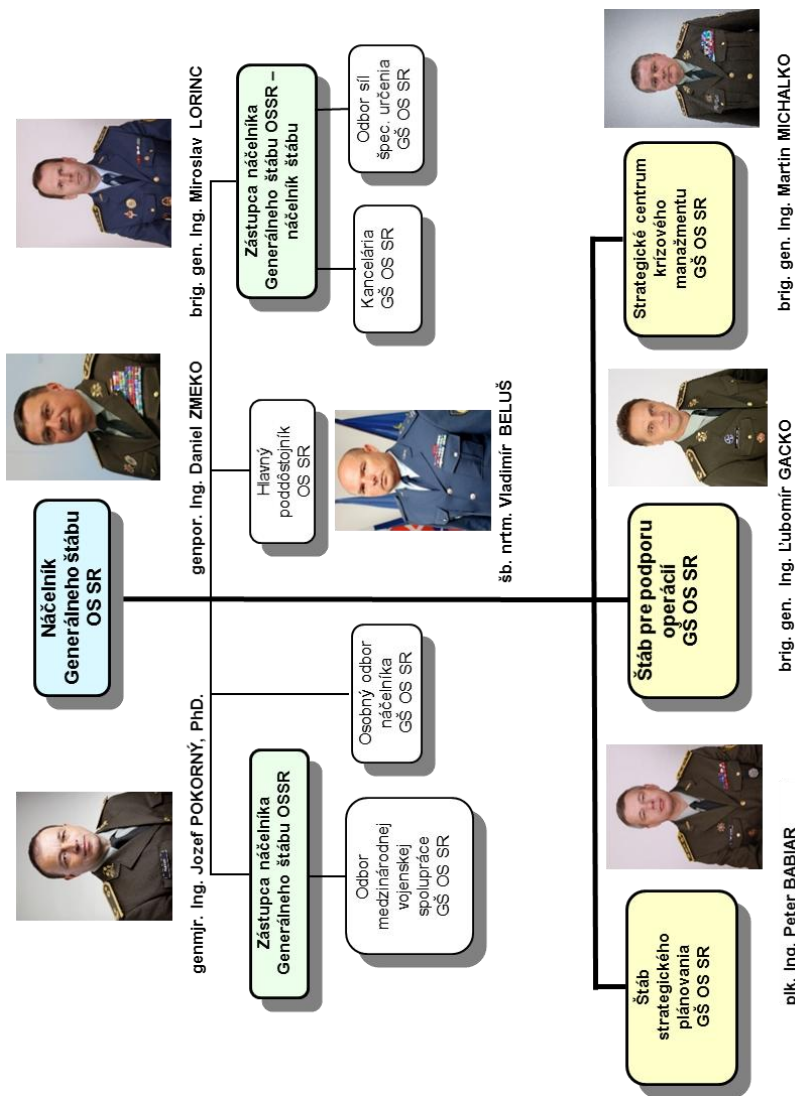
Náčelník Generálneho štábu OS SR

genpor. Ing. Daniel ZMEKO

genmjr. Ing. Jozef POKORNÝ, PhD.

Zástupca náčelníka Generálneho štábu OSSR

Odbor medzinárodnej vojenskej spolupráce GŠ OS SR

Osobný odbor náčelníka GŠ OS SR

Hlavný poddôstojník OS SR

šb. nrtm. Vladimír BELUŠ

brig. gen. Ing. Miroslav LORINC

Zástupca náčelníka Generálneho štábu OSSR – náčelník štábu

Kancelária GŠ OS SR

Odbor síl špec. určenia GŠ OS SR

Štáb strategického plánovania GŠ OS SR

plk. Ing. Peter BABIAR

Štáb pre podporu operácií GŠ OS SR

brig. gen. Ing. Ľubomír GACKO

Strategické centrum krízového manažmentu GŠ OS SR

brig. gen. Ing. Martin MICHALKO